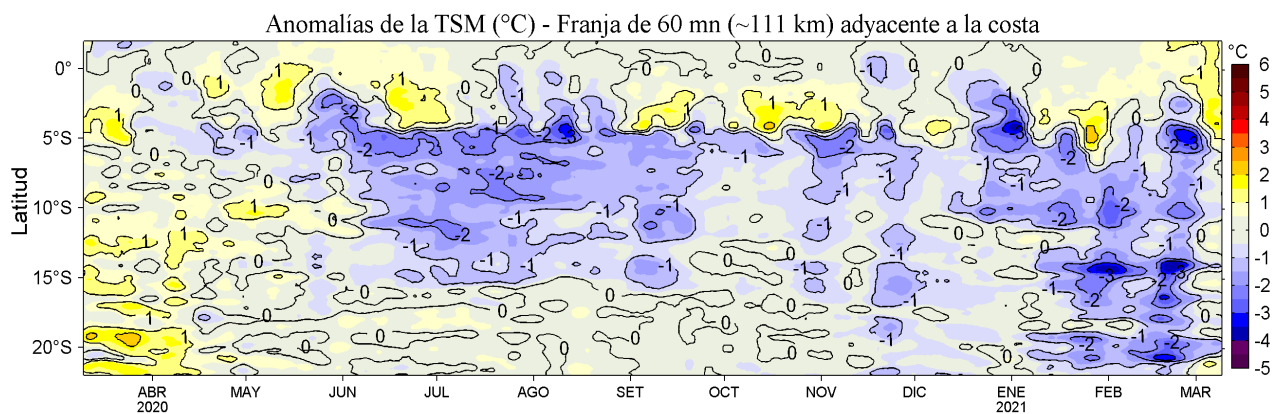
Anomalías de la TSM (°C) - Franja de 60 mn (~111 km) adyacente a la costa

Latitud

0°
5°S
10°S
15°S
20°S

ABR 2020
MAY
JUN
JUL
AGO
SET
OCT
NOV
DIC
ENE 2021
FEB
MAR

°C
6
5
4
3
2
1
0
-1
-2
-3
-4
-5

0
1
-1
-2
-3